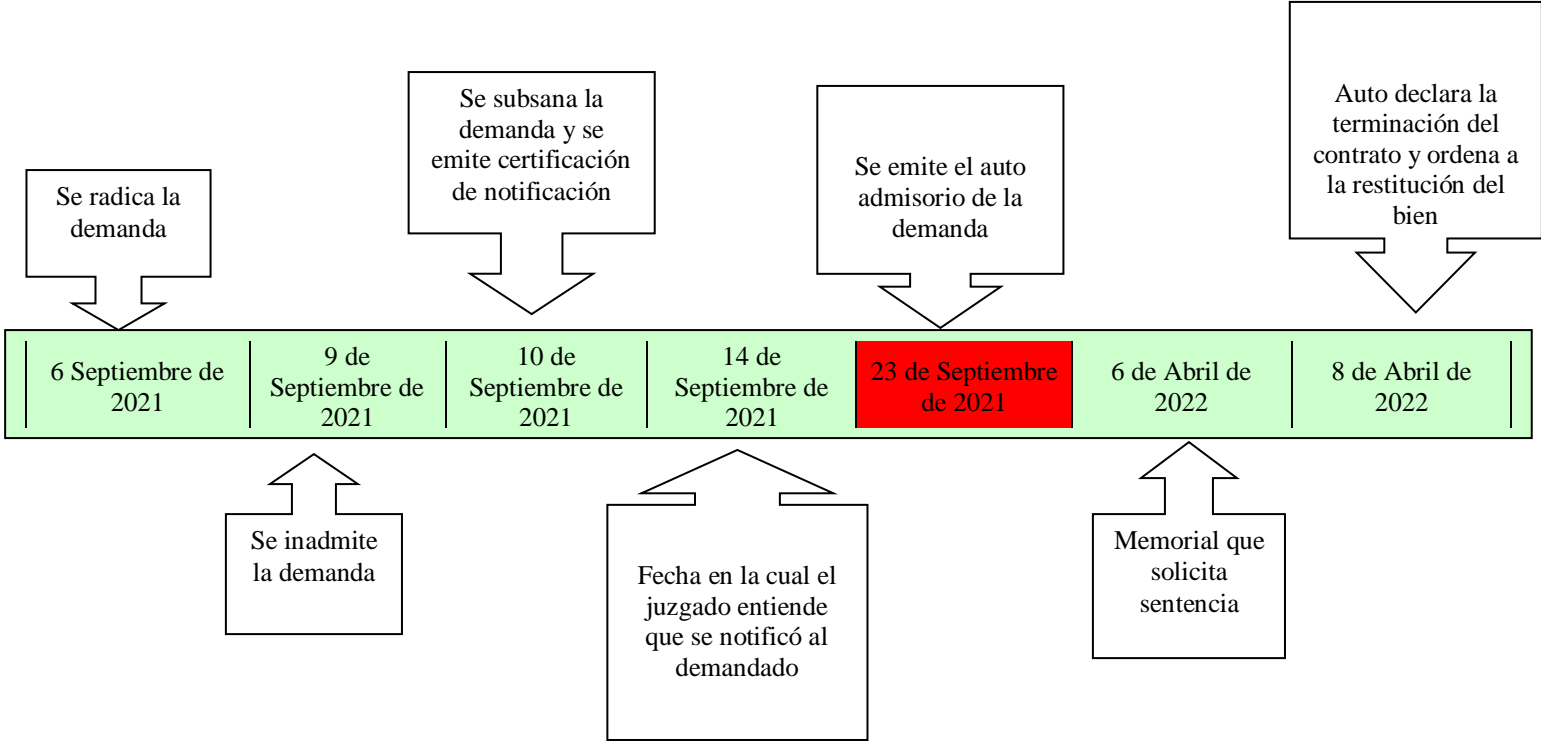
Se radica la demanda

Se subsana la demanda y se emite certificación de notificación

Se emite el auto admisorio de la demanda

Auto declara la terminación del contrato y ordena a la restitución del bien

| 6 Septiembre de 2021 | 9 de Septiembre de 2021 | 10 de Septiembre de 2021 | 14 de Septiembre de 2021 | 23 de Septiembre de 2021 | 6 de Abril de 2022 | 8 de Abril de 2022 |
|---|---|---|---|---|---|---|

Se inadmite la demanda

Fecha en la cual el juzgado entiende que se notificó al demandado

Memorial que solicita sentencia